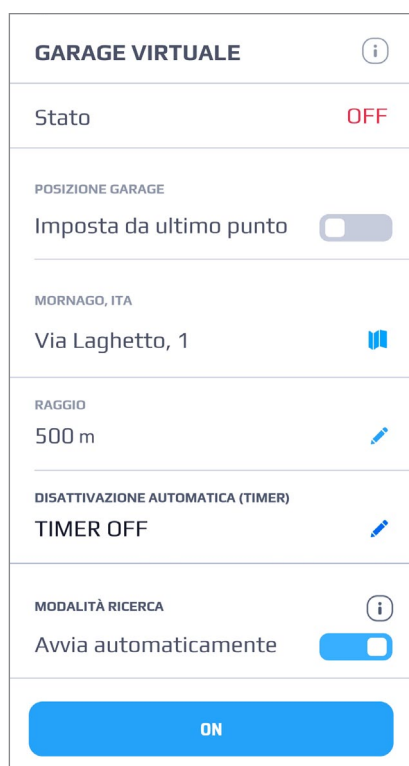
GARAGE VIRTUALE

Stato OFF

POSIZIONE GARAGE

Imposta da ultimo punto

MORNAGO, ITA

Via Laghetto, 1

RAGGIO

500 m

DISATTIVAZIONE AUTOMATICA (TIMER)

TIMER OFF

MODALITÀ RICERCA

Avvia automaticamente

ON